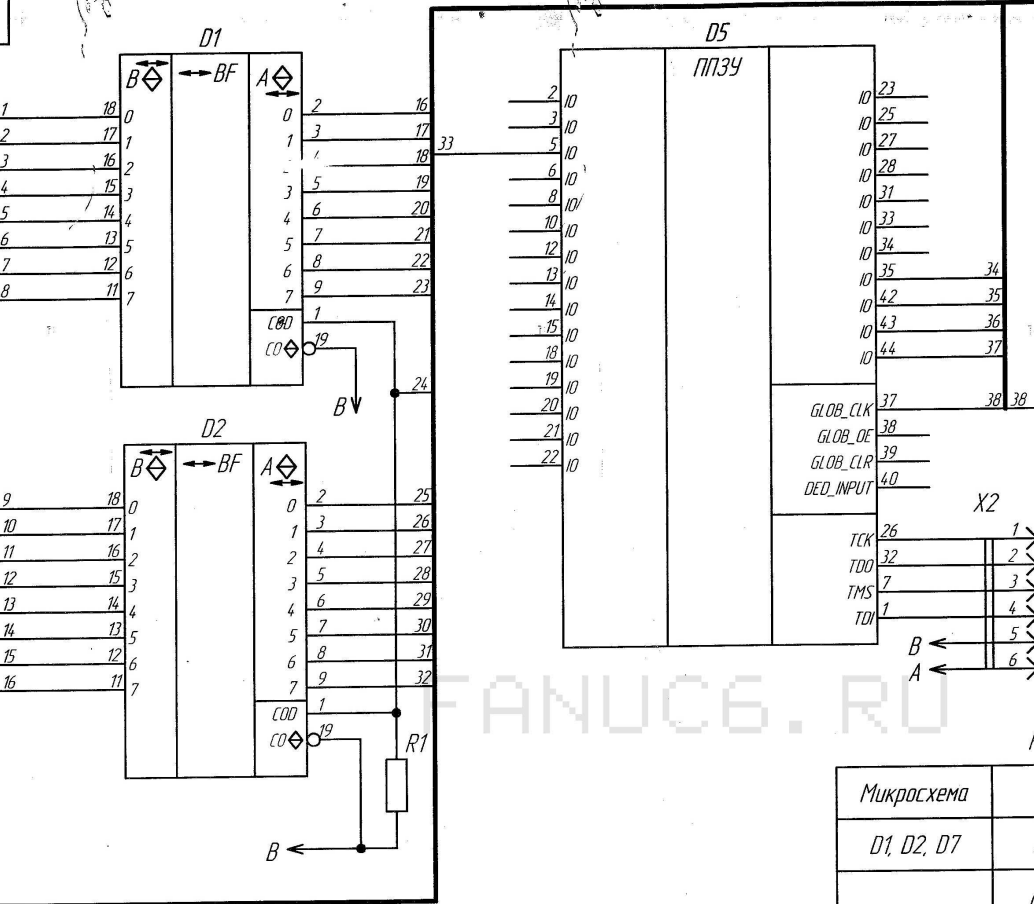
D1

B ↔BF A

1 18 0 0 2 16
2 17 1 1 3 17
3 16 2 4 18 33
4 15 3 3 5 19
5 14 4 4 6 20
6 13 5 5 7 21
7 12 6 6 8 22
8 11 7 7 9 23

CED 1
CO 19

B

24

D2

B ↔BF A

9 18 0 0 2 25
10 17 1 1 3 26
11 16 2 2 4 27
12 15 3 3 5 28
13 14 4 4 6 29
14 13 5 5 7 30
15 12 6 6 8 31
16 11 7 7 9 32

COD 1
CO 19

R1

B

D5
ПП3У

2 IO
3 IO
5 IO
6 IO
8 IO
10 IO
12 IO
13 IO
14 IO
15 IO
18 IO
19 IO
20 IO
21 IO
22 IO

IO 23
IO 25
IO 27
IO 28
IO 31
IO 33
IO 34
IO 35 34
IO 42 35
IO 43 36
IO 44 37

GLOB_CLK 37 38 38
GLOB_OE 38
GLOB_CLR 39
DED_INPUT 40

X2

TCK 26 1
TDO 32 2
TMS 7 3
TDI 1 4
B 5
A 6

FANUC6.RU

| Микросхема | |
|---|---|
| D1, D2, D7 | |
| | |